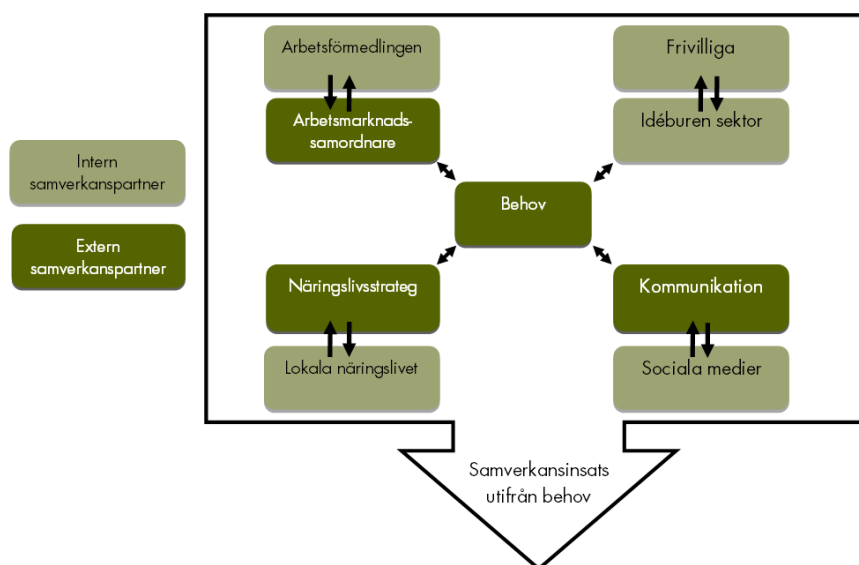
Intern samverkanspartner

Extern samverkanspartner

Arbetsförmedlingen

Arbetsmarknads-samordnare

Frivilliga

Idéburen sektor

Behov

Näringslivsstrateg

Lokala näringslivet

Kommunikation

Sociala medier

Samverkansinsats utifrån behov